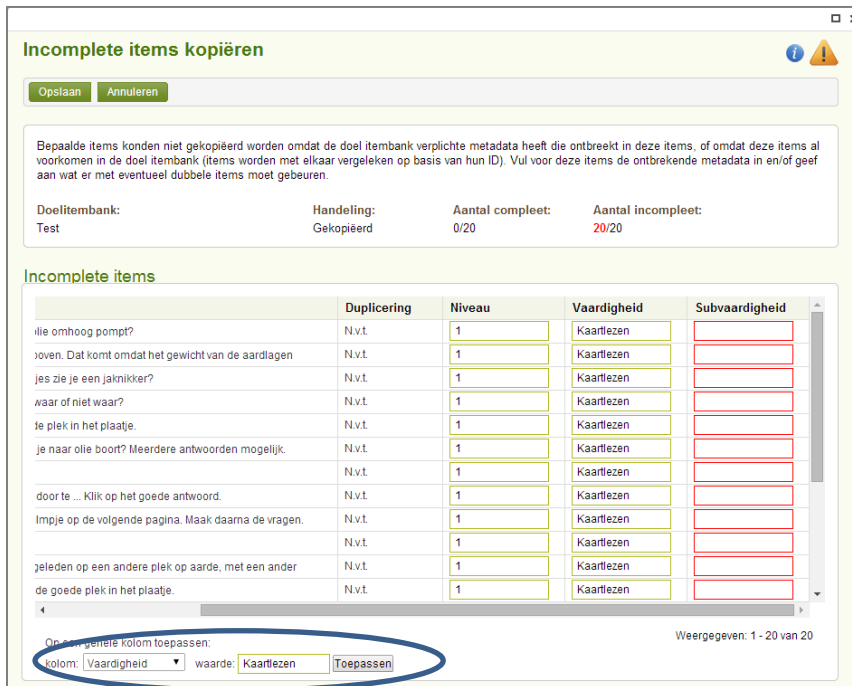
Incomplete items kopiëren

Opslaan Annuleren

Bepaalde items konden niet gekopieërd worden omdat de doel itembank verplichte metadata heeft die ontbreekt in deze items, of omdat deze items al voorkomen in de doel itembank (items worden met elkaar vergeleken op basis van hun ID). Vul voor deze items de ontbrekende metadata in en/of geef aan wat er met eventueel dubbele items moet gebeuren.

Doelitembank: Test
Handeling: Gekopiëerd
Aantal compleet: 0/20
Aantal incompleet: 20/20

Incomplete items

| | Duplicering | Niveau | Vaardigheid | Subvaardigheid |
|---|---|---|---|---|
| olie omhoog pompt? | N.v.t. | 1 | Kaartlezen | |
| boven. Dat komt omdat het gewicht van de aardlagen | N.v.t. | 1 | Kaartlezen | |
| jes zie je een jaknikker? | N.v.t. | 1 | Kaartlezen | |
| waar of niet waar? | N.v.t. | 1 | Kaartlezen | |
| de plek in het plaatje. | N.v.t. | 1 | Kaartlezen | |
| je naar olie boort? Meerdere antwoorden mogelijk. | N.v.t. | 1 | Kaartlezen | |
| | N.v.t. | 1 | Kaartlezen | |
| door te ... Klik op het goede antwoord. | N.v.t. | 1 | Kaartlezen | |
| lmpje op de volgende pagina. Maak daarna de vragen. | N.v.t. | 1 | Kaartlezen | |
| | N.v.t. | 1 | Kaartlezen | |
| geleden op een andere plek op aarde, met een ander | N.v.t. | 1 | Kaartlezen | |
| de goede plek in het plaatje. | N.v.t. | 1 | Kaartlezen | |

Op een gehele kolom toepassen:
kolom: Vaardigheid waarde: Kaartlezen Toepassen

Weergegeven: 1 - 20 van 20